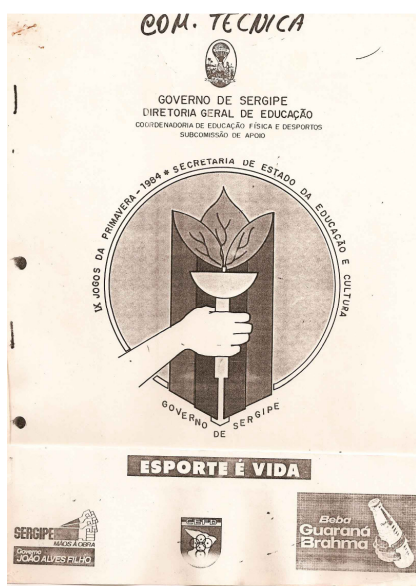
COM. TECNICA

GOVERNO DE SERGIPE
DIRETORIA GERAL DE EDUCAÇÃO
COORDENADORIA DE EDUCAÇÃO FÍSICA E DESPORTOS
SUBCOMISSÃO DE APOIO

IX JOGOS DA PRIMAVERA - 1984 * SECRETARIA DE ESTADO DA EDUCAÇÃO E CULTURA

GOVERNO DE SERGIPE

ESPORTE É VIDA

SERGIPE MÃOS À OBRA
Governo JOÃO ALVES FILHO

Beba Guaraná Brahma